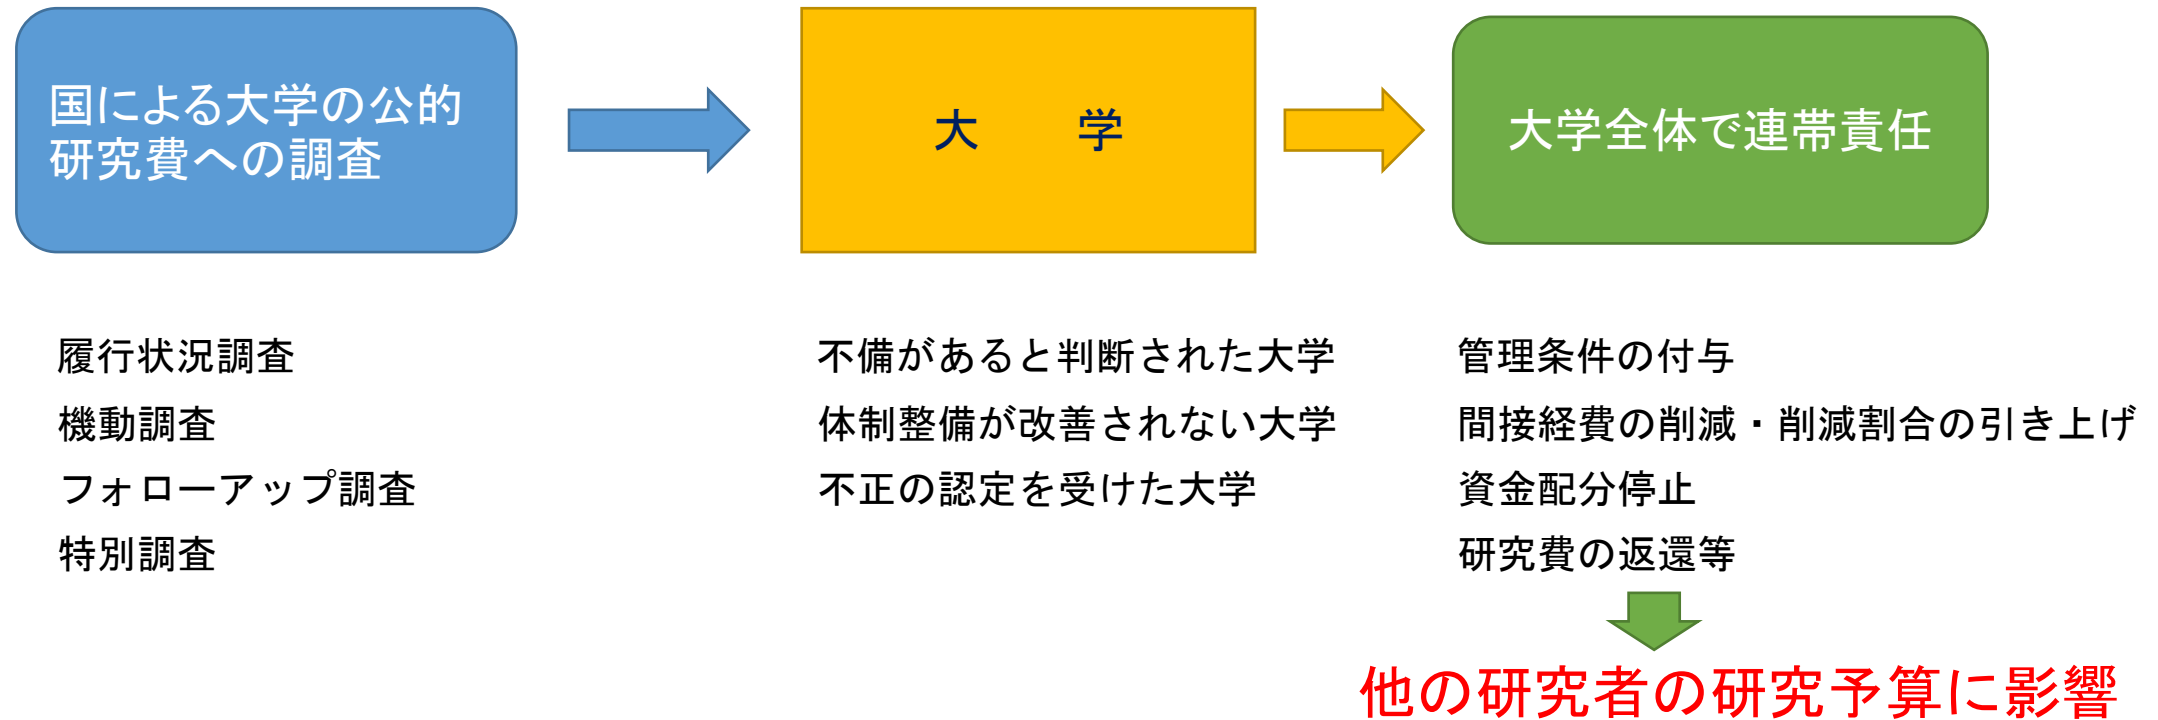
国による大学の公的研究費への調査

大　学

大学全体で連帯責任

履行状況調査
機動調査
フォローアップ調査
特別調査

不備があると判断された大学
体制整備が改善されない大学
不正の認定を受けた大学

管理条件の付与
間接経費の削減・削減割合の引き上げ
資金配分停止
研究費の返還等

他の研究者の研究予算に影響